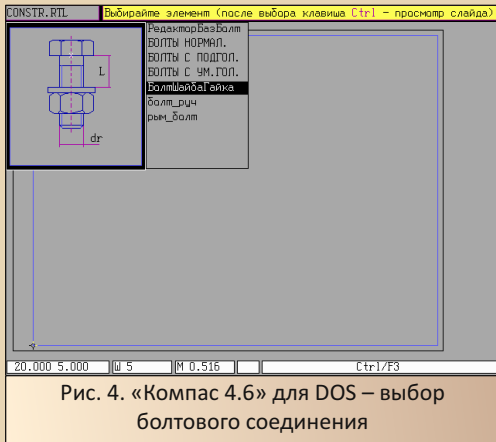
CONSTR.RTL Выбирайте элемент (после выбора клавиша Ctrl – просмотр слайда)

L

dr

РедакторБазБолт
БОЛТЫ НОРМАЛ.
БОЛТЫ С ПОДГОЛ.
БОЛТЫ С УМ.ГОЛ.
БолтШайбаГайка
болт_руч
рым_болт

20.000 5.000 Ш 5 М 0.516 Ctrl/F3

Рис. 4. «Компас 4.6» для DOS – выбор болтового соединения